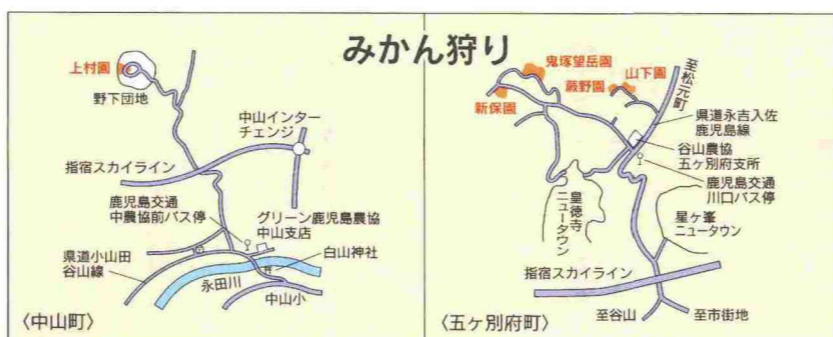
みかん狩り

上村園
野下団地
中山インターチェンジ
指宿スカイライン
鹿児島交通中農協前バス停
グリーン鹿児島農協中山支店
県道小山田谷山線
白山神社
永田川
中山小
〈中山町〉

鬼塚望岳園
藤野園
山下園
新保園
至松元町
県道永吉入佐鹿児島線
谷山農協五ヶ別府支所
鹿児島交通川口バス停
皇徳寺ニュータウン
星ヶ峯ニュータウン
指宿スカイライン
至谷山
至市街地
〈五ヶ別府町〉